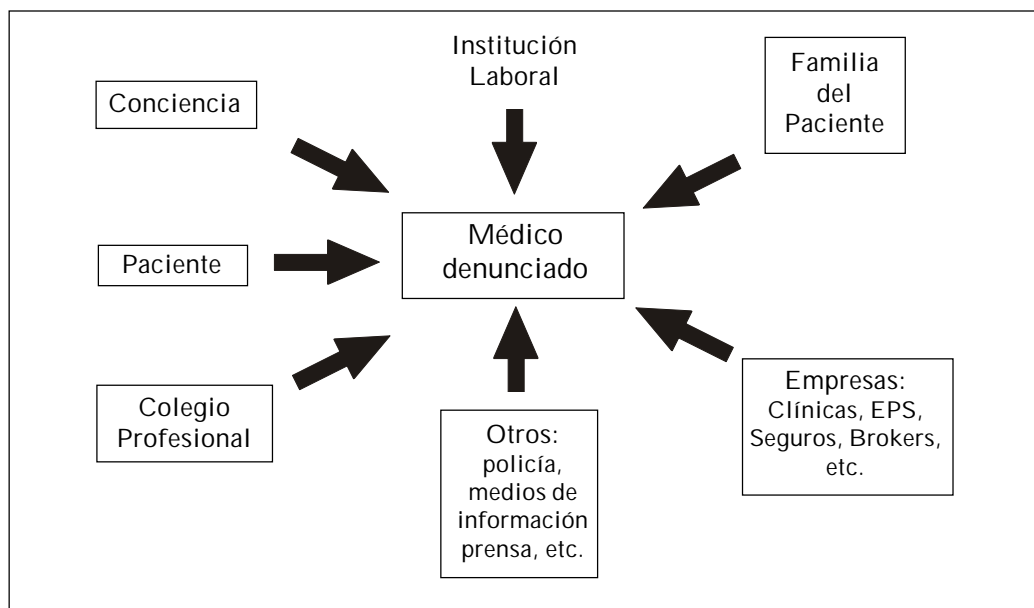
Conciencia

Institución Laboral

Familia del Paciente

Médico denunciado

Paciente

Colegio Profesional

Otros: policía, medios de información prensa, etc.

Empresas: Clínicas, EPS, Seguros, Brokers, etc.